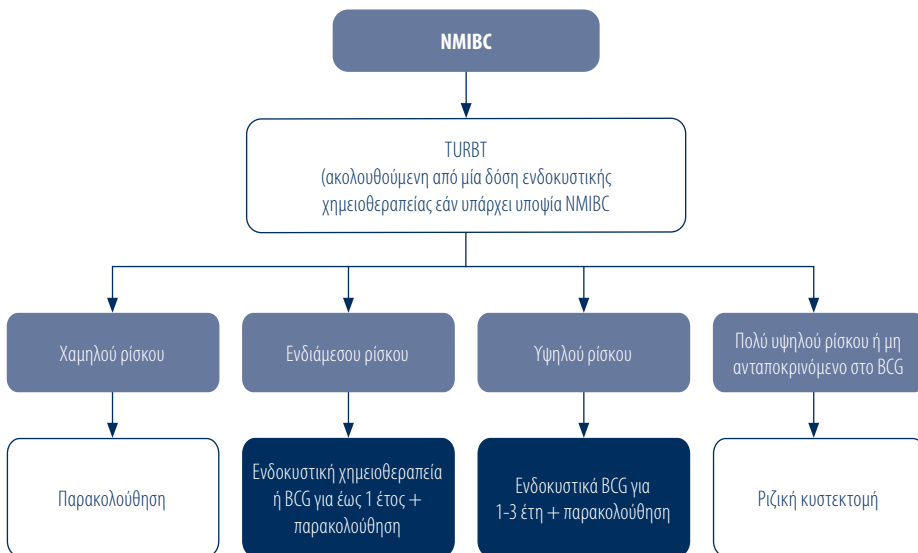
NMIBC

TURBT
(ακολουθούμενη από μία δόση ενδοκυστικής χημειοθεραπείας εάν υπάρχει υποψία NMIBC

Χαμηλού ρίσκου

Ενδιάμεσου ρίσκου

Υψηλού ρίσκου

Πολύ υψηλού ρίσκου ή μη ανταποκρινόμενο στο BCG

Παρακολούθηση

Ενδοκυστική χημειοθεραπεία ή BCG για έως 1 έτος + παρακολούθηση

Ενδοκυστικά BCG για 1-3 έτη + παρακολούθηση

Ριζική κυστεκτομή